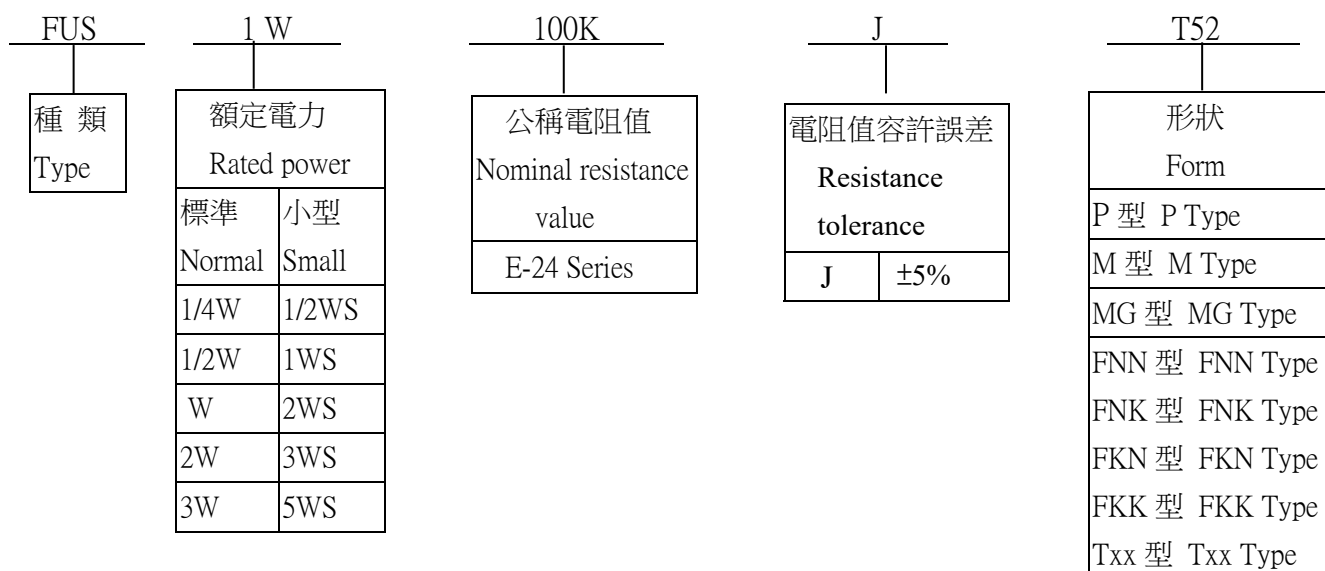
FUS

| 種 類 Type |
|---|

1 W

| 額定電力 Rated power | |
|---|---|
| 標準 Normal | 小型 Small |
| 1/4W | 1/2WS |
| 1/2W | 1WS |
| W | 2WS |
| 2W | 3WS |
| 3W | 5WS |

100K

| 公稱電阻值 Nominal resistance value |
|---|
| E-24 Series |

J

| 電阻值容許誤差 Resistance tolerance | |
|---|---|
| J | ±5% |

T52

| 形狀 Form |
|---|
| P 型 P Type |
| M 型 M Type |
| MG 型 MG Type |
| FNN 型 FNN Type |
| FNK 型 FNK Type |
| FKN 型 FKN Type |
| FKK 型 FKK Type |
| Txx 型 Txx Type |